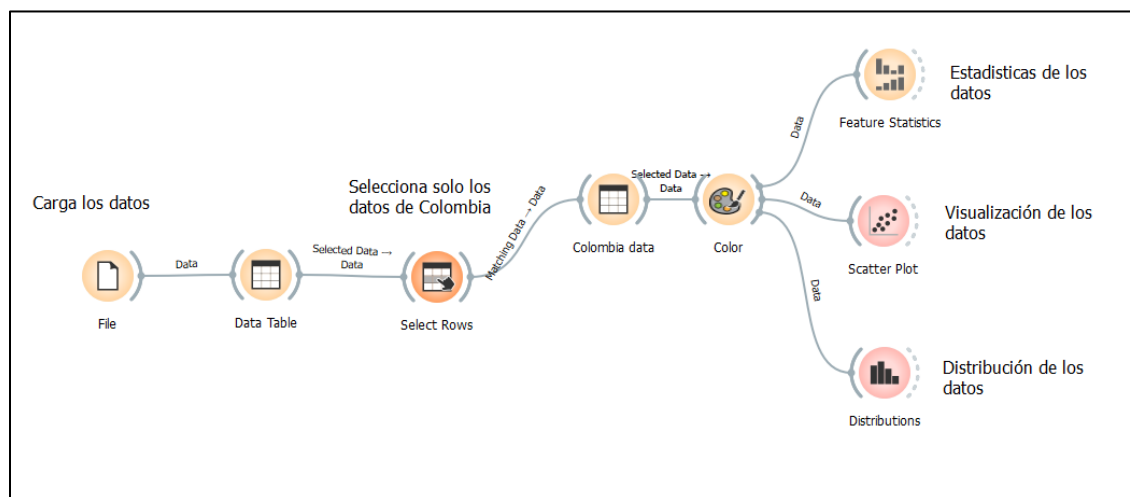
Carga los datos

Selecciona solo los datos de Colombia

Estadisticas de los datos

Visualización de los datos

Distribución de los datos

File

Data

Data Table

Selected Data → Data

Select Rows

Matching Data → Data

Colombia data

Selected Data → Data

Color

Data

Feature Statistics

Data

Scatter Plot

Data

Distributions